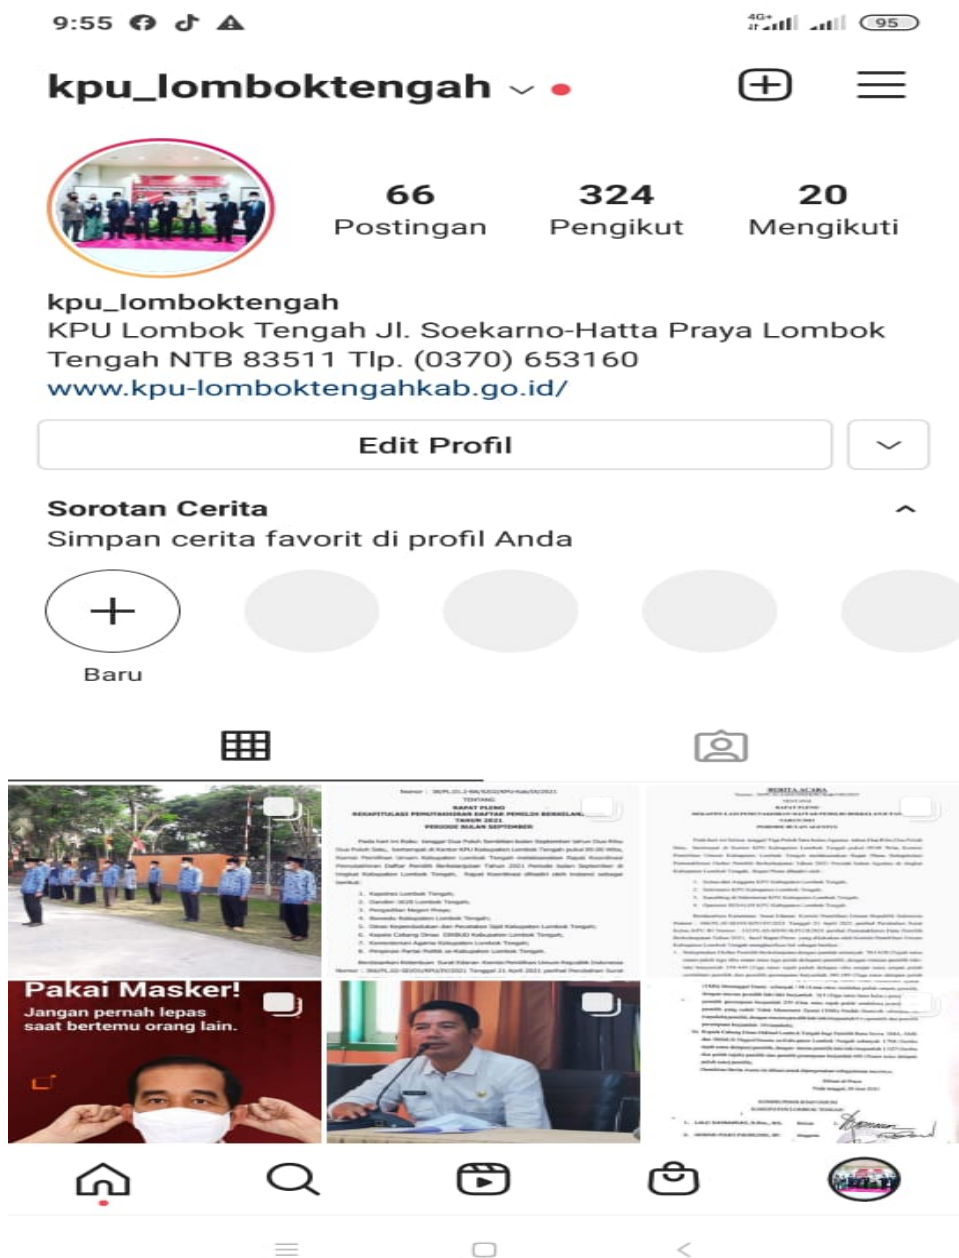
9:55

95

kpu_lomboktengah

66
Postingan

324
Pengikut

20
Mengikuti

kpu_lomboktengah
KPU Lombok Tengah Jl. Soekarno-Hatta Praya Lombok Tengah NTB 83511 Tlp. (0370) 653160
www.kpu-lomboktengahkab.go.id/

Edit Profil

Sorotan Cerita
Simpan cerita favorit di profil Anda

Baru

RAPAT PLENO
REKAPITULASI PEMUTAKHIRAN DAFTAR PEMILIH BERKELANJUTAN TAHUN 2021
PERIODE BULAN SEPTEMBER

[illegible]

BERITA ACARA

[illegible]

Pakai Masker!
Jangan pernah lepas saat bertemu orang lain.

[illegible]